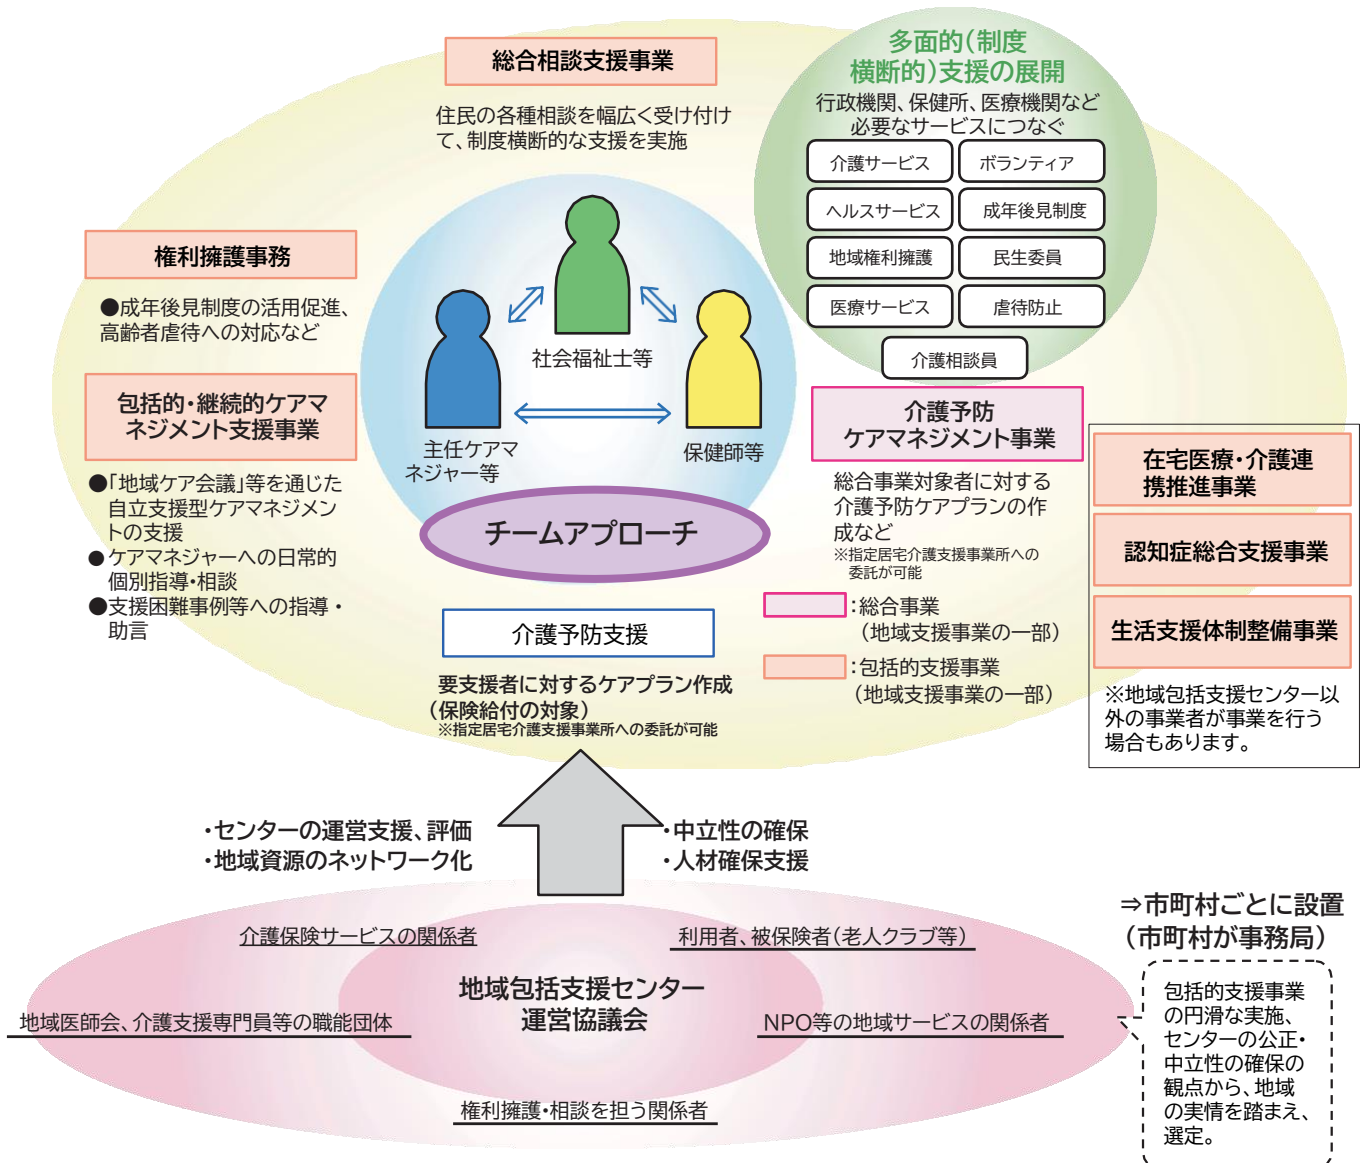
総合相談支援事業

住民の各種相談を幅広く受け付けて、制度横断的な支援を実施

多面的(制度横断的)支援の展開

行政機関、保健所、医療機関など必要なサービスにつなぐ

介護サービス
ボランティア
ヘルスサービス
成年後見制度
地域権利擁護
民生委員
医療サービス
虐待防止
介護相談員

権利擁護事務

●成年後見制度の活用促進、高齢者虐待への対応など

包括的・継続的ケアマネジメント支援事業

●「地域ケア会議」等を通じた自立支援型ケアマネジメントの支援
●ケアマネジャーへの日常的個別指導・相談
●支援困難事例等への指導・助言

社会福祉士等

主任ケアマネジャー等

保健師等

チームアプローチ

介護予防ケアマネジメント事業

総合事業対象者に対する介護予防ケアプランの作成など
※指定居宅介護支援事業所への委託が可能

在宅医療・介護連携推進事業

認知症総合支援事業

生活支援体制整備事業

※地域包括支援センター以外の事業者が事業を行う場合もあります。

介護予防支援

要支援者に対するケアプラン作成(保険給付の対象)
※指定居宅介護支援事業所への委託が可能

:総合事業(地域支援事業の一部)

:包括的支援事業(地域支援事業の一部)

・センターの運営支援、評価
・地域資源のネットワーク化

・中立性の確保
・人材確保支援

⇒市町村ごとに設置(市町村が事務局)

包括的支援事業の円滑な実施、センターの公正・中立性の確保の観点から、地域の実情を踏まえ、選定。

介護保険サービスの関係者

利用者、被保険者(老人クラブ等)

地域包括支援センター運営協議会

地域医師会、介護支援専門員等の職能団体

NPO等の地域サービスの関係者

権利擁護・相談を担う関係者